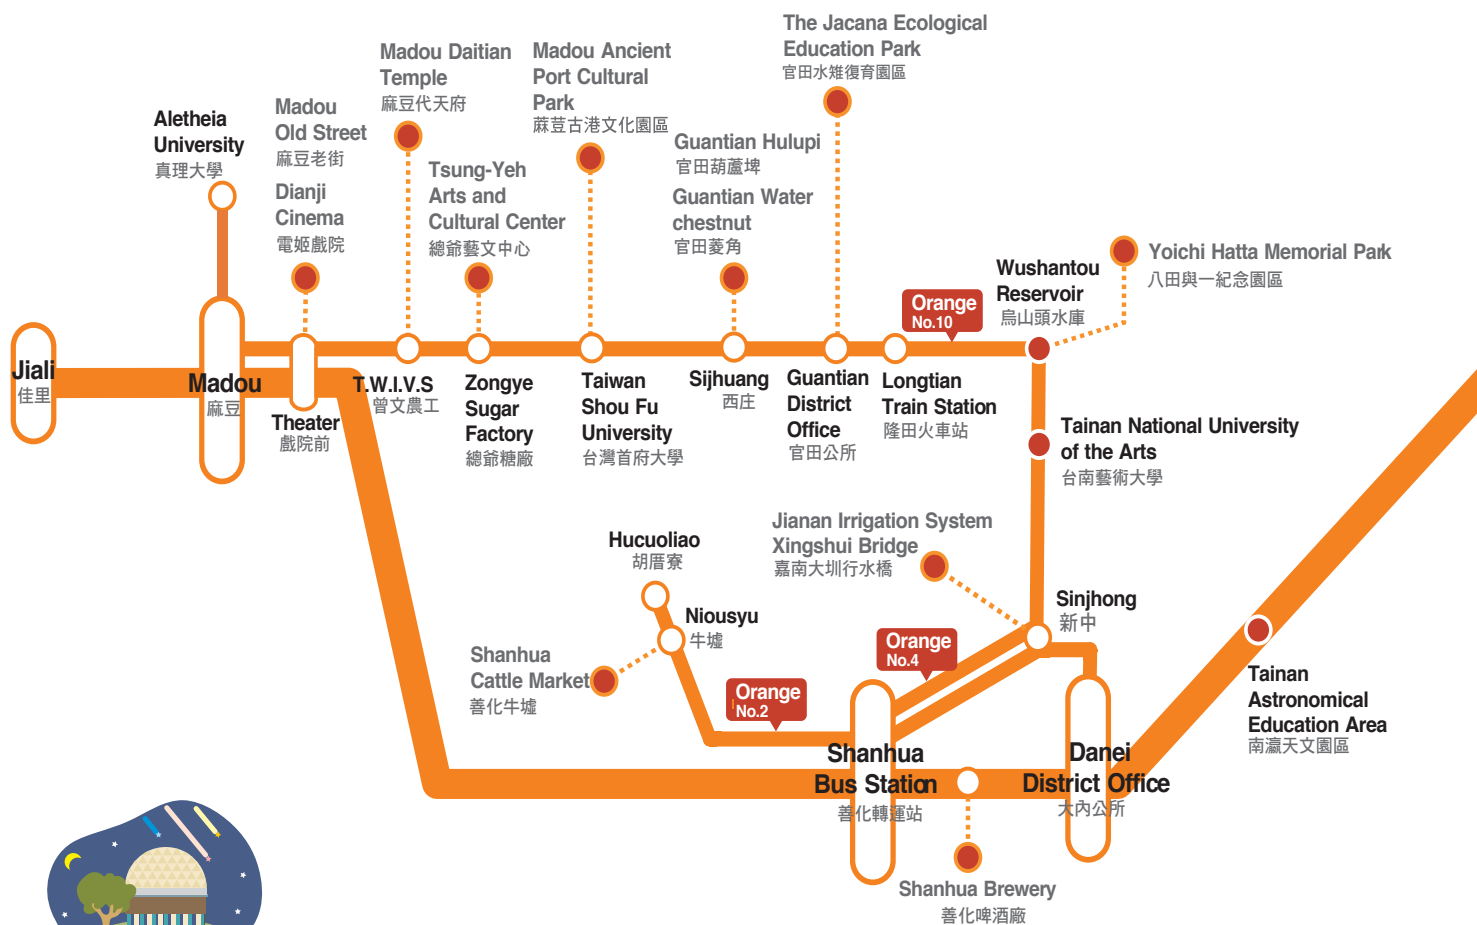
The Jacana Ecological Education Park
官田水雉復育園區

Madou Daitian Temple
麻豆代天府

Madou Ancient Port Cultural Park
麻荳古港文化園區

Aletheia University
真理大學

Madou Old Street
麻豆老街

Dianji Cinema
電姬戲院

Tsung-Yeh Arts and Cultural Center
總爺藝文中心

Guantian Hulupi
官田葫蘆埤

Guantian Water chestnut
官田菱角

Yoichi Hatta Memorial Park
八田與一紀念園區

Wushantou Reservoir
烏山頭水庫

Orange No.10

Jiali
佳里

Madou
麻豆

Theater
戲院前

T.W.I.V.S
曾文農工

Zongye Sugar Factory
總爺糖廠

Taiwan Shou Fu University
台灣首府大學

Sijhuang
西庄

Guantian District Office
官田公所

Longtian Train Station
隆田火車站

Tainan National University of the Arts
台南藝術大學

Jianan Irrigation System Xingshui Bridge
嘉南大圳行水橋

Hucuoliao
胡厝寮

Niousyu
牛墟

Sinjhong
新中

Shanhua Cattle Market
善化牛墟

Orange No.4

Orange No.2

Tainan Astronomical Education Area
南瀛天文園區

Shanhua Bus Station
善化轉運站

Danei District Office
大內公所

Shanhua Brewery
善化啤酒廠